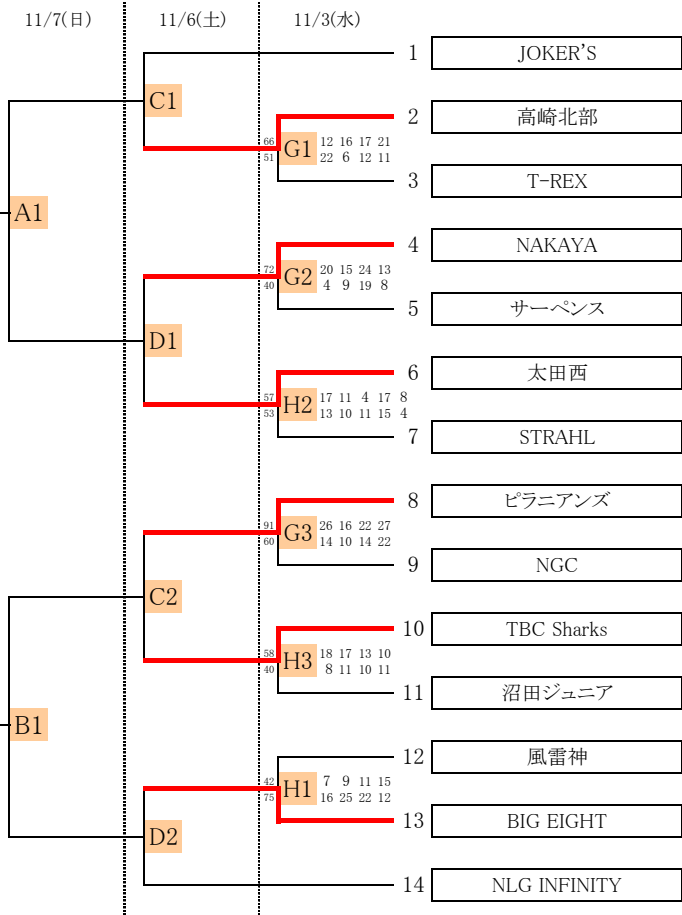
11/7(日)　11/6(土)　11/3(水)

1 JOKER'S
C1
2 高崎北部
66 G1 12 16 17 21
51 22 6 12 11
3 T-REX
A1
4 NAKAYA
72 G2 20 15 24 13
40 4 9 19 8
5 サーペンス
D1
6 太田西
57 H2 17 11 4 17 8
53 13 10 11 15 4
7 STRAHL
8 ピラニアンズ
91 G3 26 16 22 27
60 14 10 14 22
9 NGC
C2
10 TBC Sharks
58 H3 18 17 13 10
40 8 11 10 11
11 沼田ジュニア
B1
12 風雷神
42 H1 7 9 11 15
75 16 25 22 12
13 BIG EIGHT
D2
14 NLG INFINITY